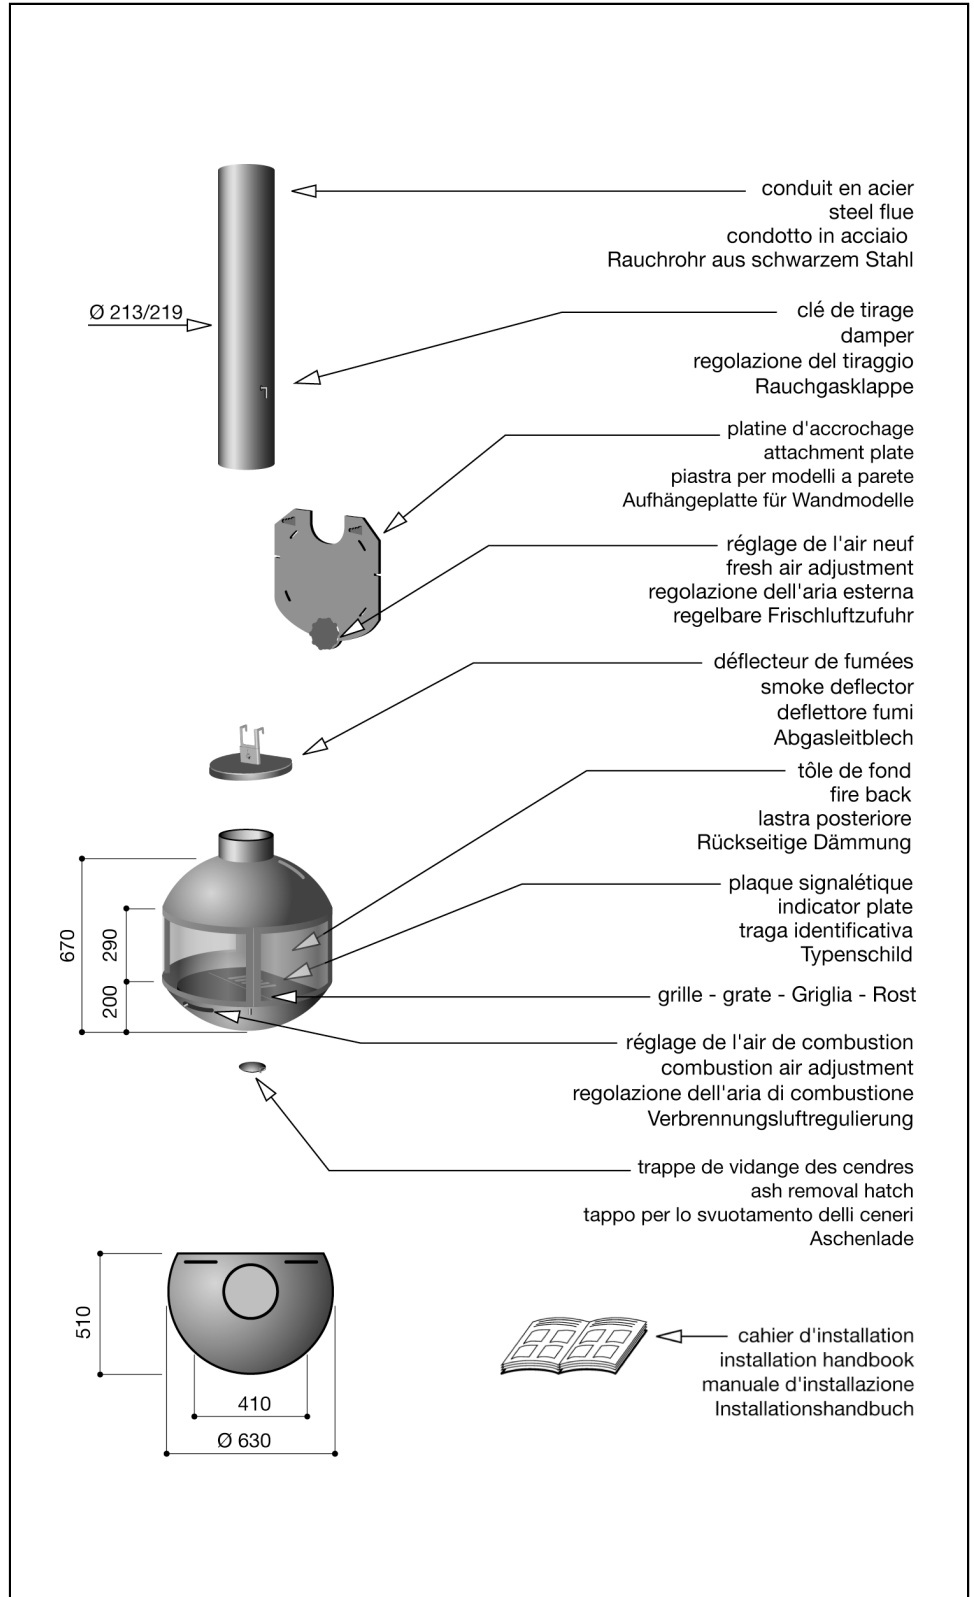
conduit en acier
steel flue
condotto in acciaio
Rauchrohr aus schwarzem Stahl

Ø 213/219

clé de tirage
damper
regolazione del tiraggio
Rauchgasklappe

platine d'accrochage
attachment plate
piastra per modelli a parete
Aufhängeplatte für Wandmodelle

réglage de l'air neuf
fresh air adjustment
regolazione dell'aria esterna
regelbare Frischluftzufuhr

déflecteur de fumées
smoke deflector
deflettore fumi
Abgasleitblech

tôle de fond
fire back
lastra posteriore
Rückseitige Dämmung

670

290

200

plaque signalétique
indicator plate
traga identificativa
Typenschild

grille - grate - Griglia - Rost

réglage de l'air de combustion
combustion air adjustment
regolazione dell'aria di combustione
Verbrennungsluftregulierung

trappe de vidange des cendres
ash removal hatch
tappo per lo svuotamento delli ceneri
Aschenlade

510

410

Ø 630

cahier d'installation
installation handbook
manuale d'installazione
Installationshandbuch